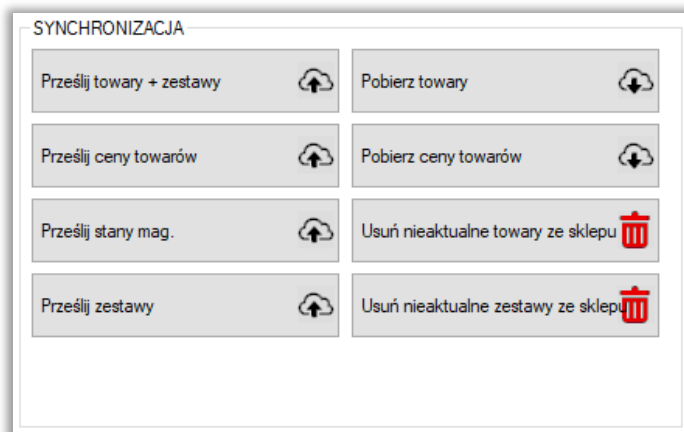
SYNCHRONIZACJA

Prześlij towary + zestawy

Pobierz towary

Prześlij ceny towarów

Pobierz ceny towarów

Prześlij stany mag.

Usuń nieaktualne towary ze sklepu

Prześlij zestawy

Usuń nieaktualne zestawy ze sklepu